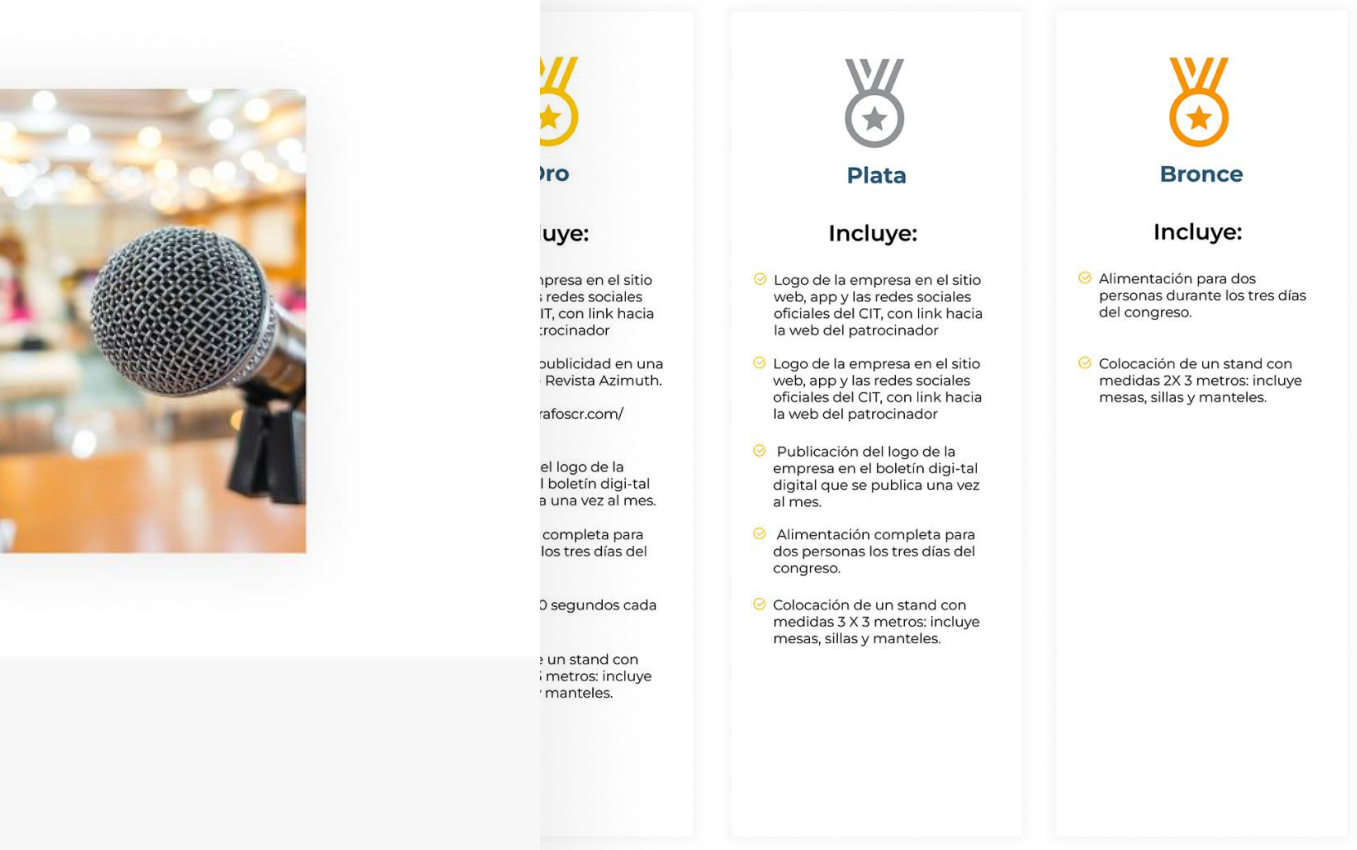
)ro

luye:

npresa en el sitio
; redes sociales
IT, con link hacia
trocinador

oublicidad en una
Revista Azimuth.

rafoscr.com/

el logo de la
l boletín digi-tal
a una vez al mes.

completa para
los tres días del

0 segundos cada

e un stand con
; metros: incluye
manteles.

Plata

Incluye:

Logo de la empresa en el sitio web, app y las redes sociales oficiales del CIT, con link hacia la web del patrocinador

Logo de la empresa en el sitio web, app y las redes sociales oficiales del CIT, con link hacia la web del patrocinador

Publicación del logo de la empresa en el boletín digi-tal digital que se publica una vez al mes.

Alimentación completa para dos personas los tres días del congreso.

Colocación de un stand con medidas 3 X 3 metros: incluye mesas, sillas y manteles.

Bronce

Incluye:

Alimentación para dos personas durante los tres días del congreso.

Colocación de un stand con medidas 2X 3 metros: incluye mesas, sillas y manteles.